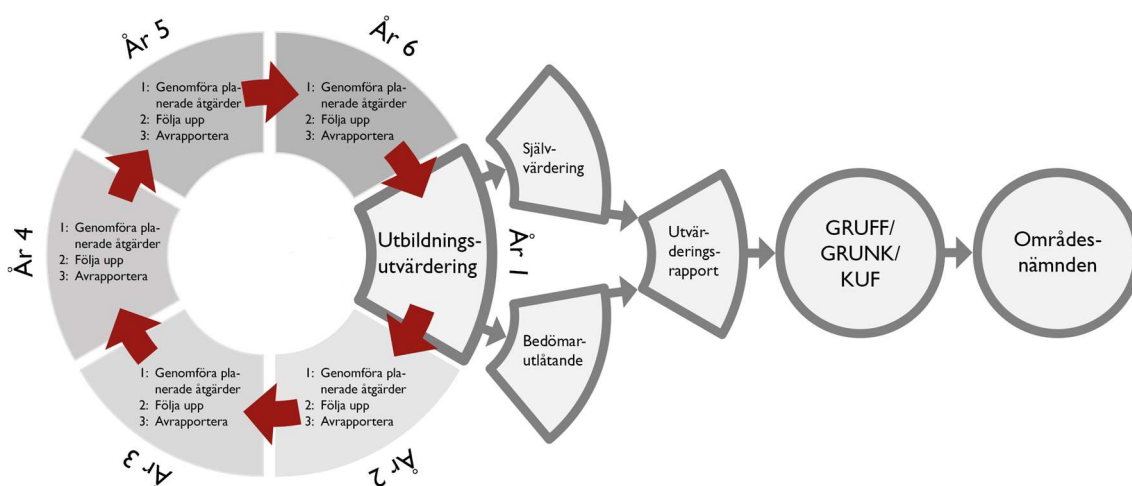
År 5

1: Genomföra planerade åtgärder
2: Följa upp
3: Avrapportera

År 6

1: Genomföra planerade åtgärder
2: Följa upp
3: Avrapportera

År 4

1: Genomföra planerade åtgärder
2: Följa upp
3: Avrapportera

Utbildningsutvärdering

År 1

Självvärdering

Bedömarutlåtande

Utvärderingsrapport

GRUFF/ GRUNK/ KUF

Områdesnämnden

1: Genomföra planerade åtgärder
2: Följa upp
3: Avrapportera

År 3

1: Genomföra planerade åtgärder
2: Följa upp
3: Avrapportera

År 2